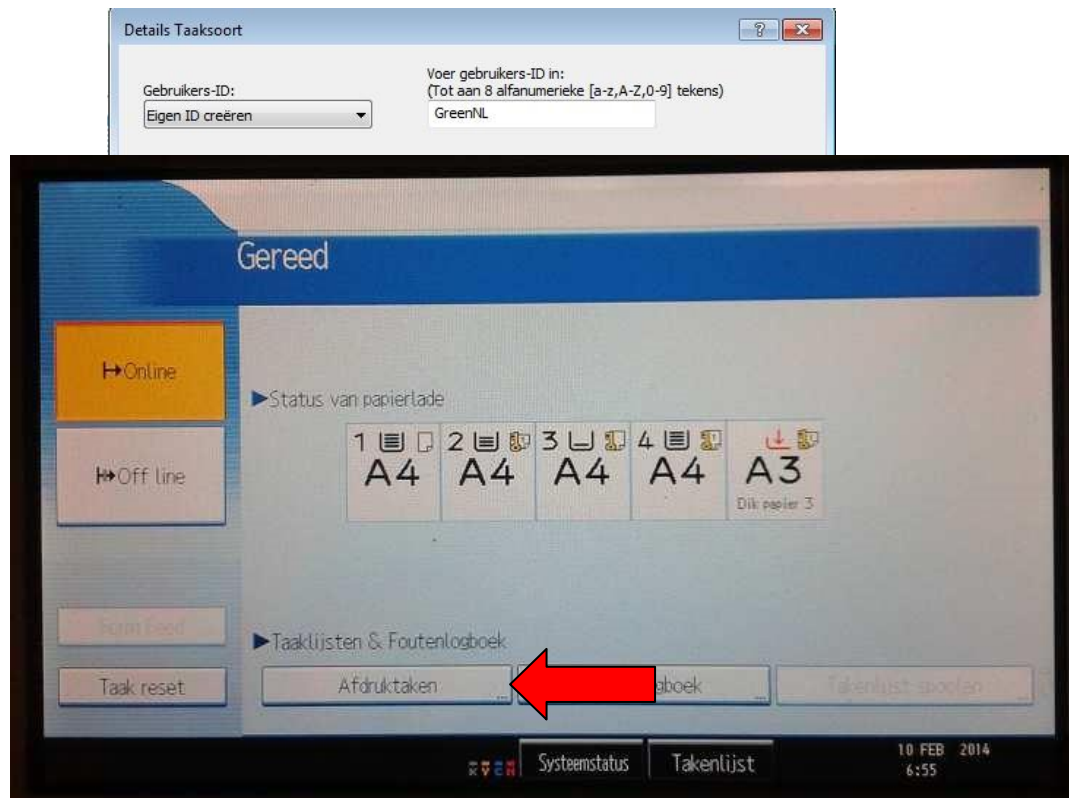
Details Taaksoort

Gebruikers-ID:
Eigen ID creëren

Voer gebruikers-ID in:
(Tot aan 8 alfanumerieke [a-z,A-Z,0-9] tekens)
GreenNL

Gereed

Online

Off line

Status van papierlade

1 A4
2 A4
3 A4
4 A4
A3
Dik papier 3

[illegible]

Taaklijsten & Foutenlogboek

Taak reset

Afdruktaken

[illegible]gboek

Takenlijst spoolen

Systeemstatus

Takenlijst

10 FEB 2014
6:55